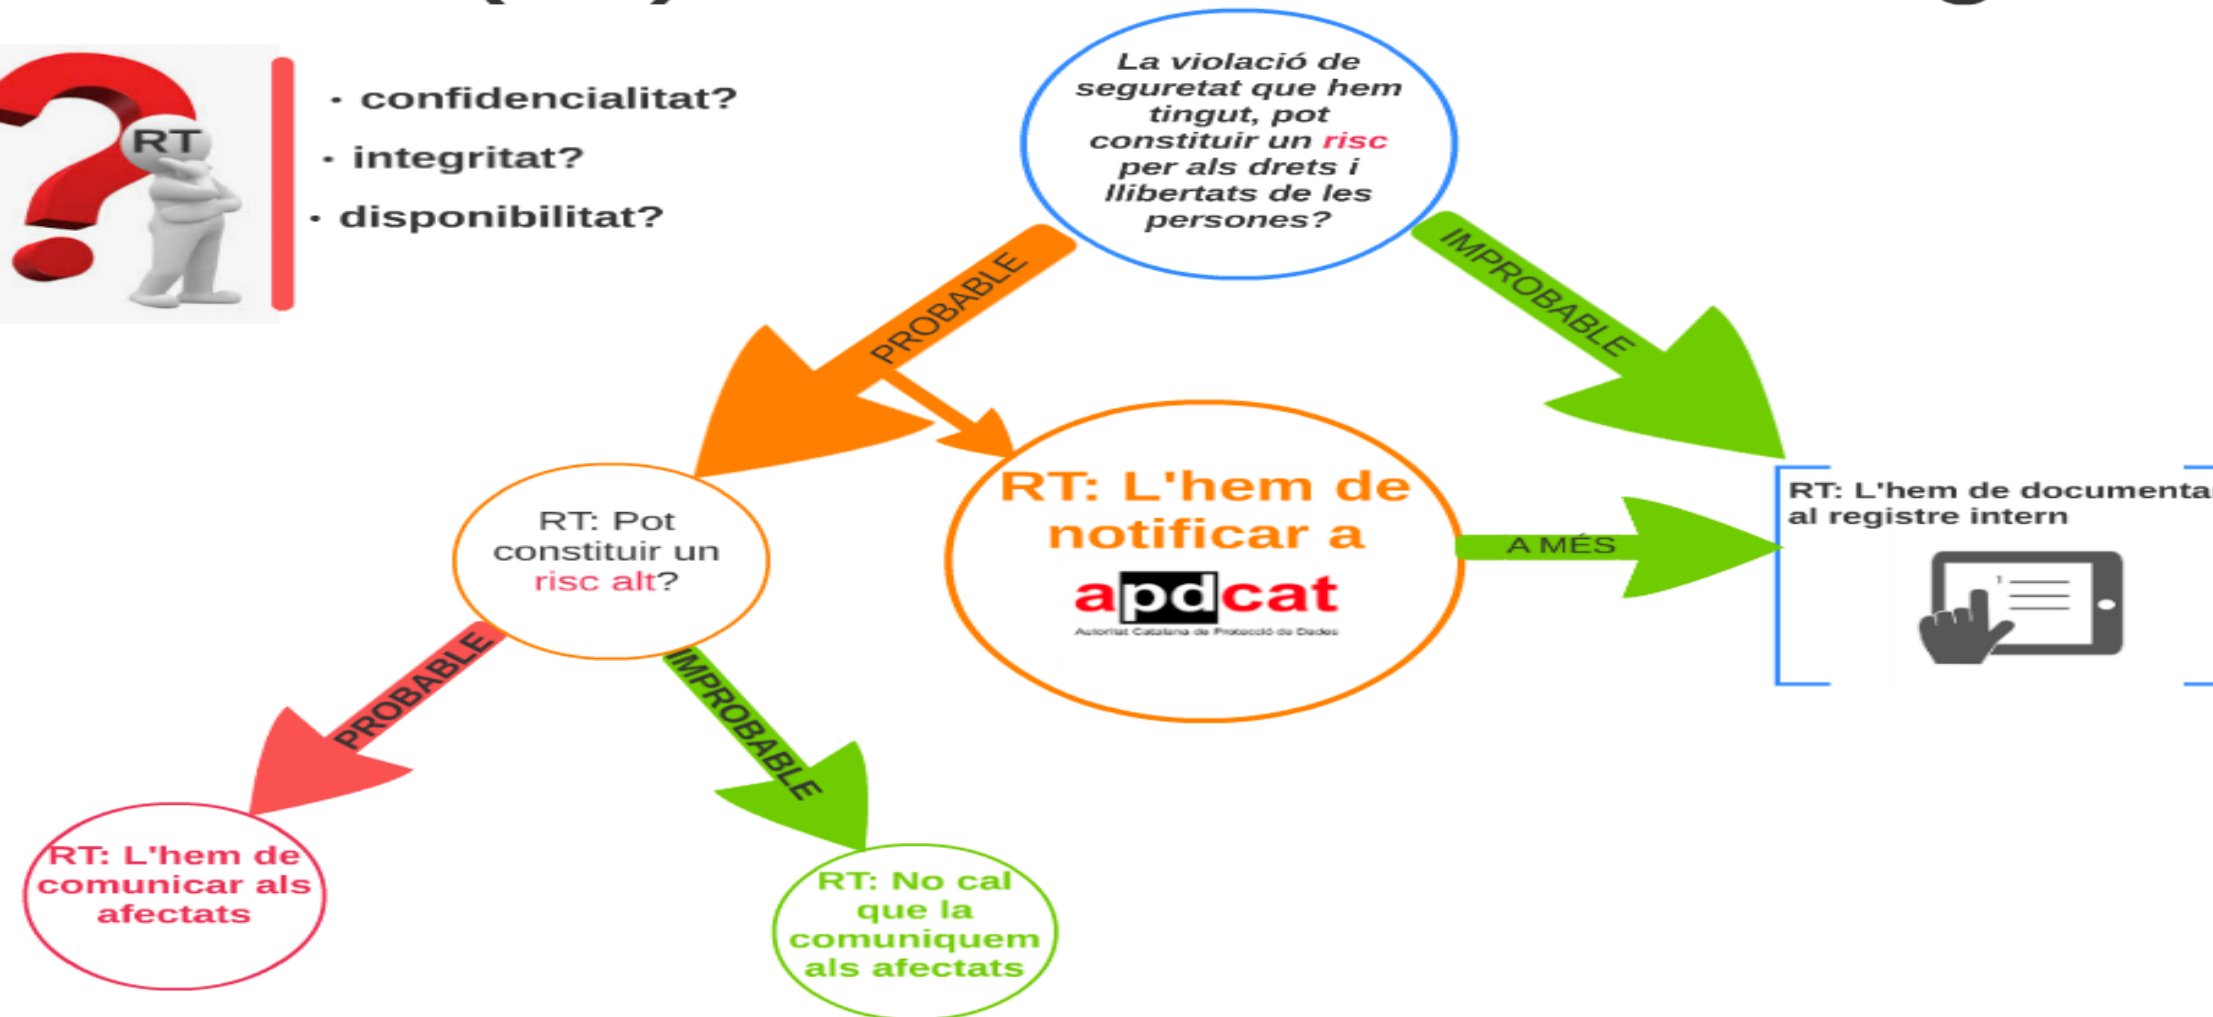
RT

• confidencialitat?
• integritat?
• disponibilitat?

La violació de seguretat que hem tingut, pot constituir un risc per als drets i llibertats de les persones?

PROBABLE

IMPROBABLE

RT: Pot constituir un risc alt?

RT: L'hem de notificar a

apdcat
Autoritat Catalana de Protecció de Dades

A MÉS

RT: L'hem de documenta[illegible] al registre intern

PROBABLE

IMPROBABLE

RT: L'hem de comunicar als afectats

RT: No cal que la comuniquem als afectats